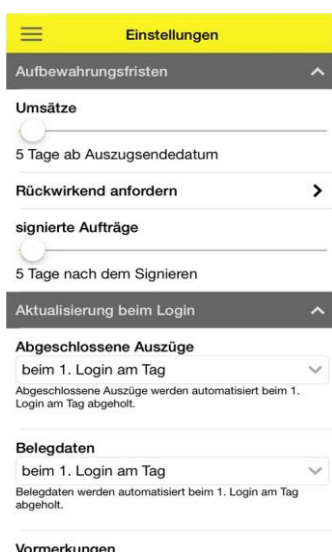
Einstellungen

Aufbewahrungsfristen

Umsätze

5 Tage ab Auszugsendedatum

Rückwirkend anfordern

signierte Aufträge

5 Tage nach dem Signieren

Aktualisierung beim Login

Abgeschlossene Auszüge

beim 1. Login am Tag

Abgeschlossene Auszüge werden automatisiert beim 1. Login am Tag abgeholt.

Belegdaten

beim 1. Login am Tag

Belegdaten werden automatisiert beim 1. Login am Tag abgeholt.

Vormerkungen